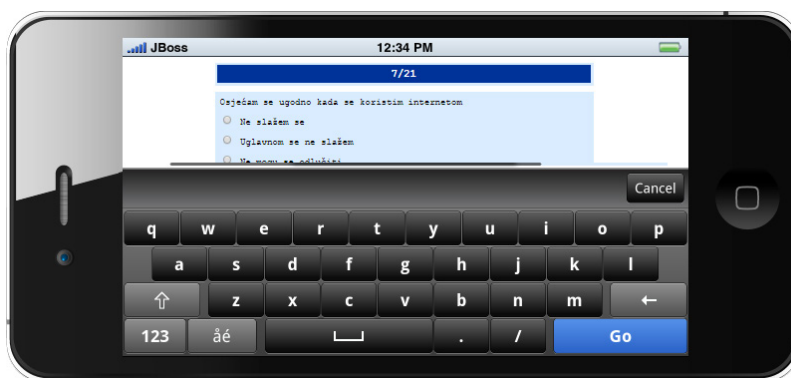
JBoss 12:34 PM

7/21

Osjećam se ugodno kada se koristim internetom

Ne slažem se

Uglavnom se ne slažem

Ne mogu se odlučiti

Cancel

q w e r t y u i o p
a s d f g h j k l
⇧ z x c v b n m ←
123 åé . / Go